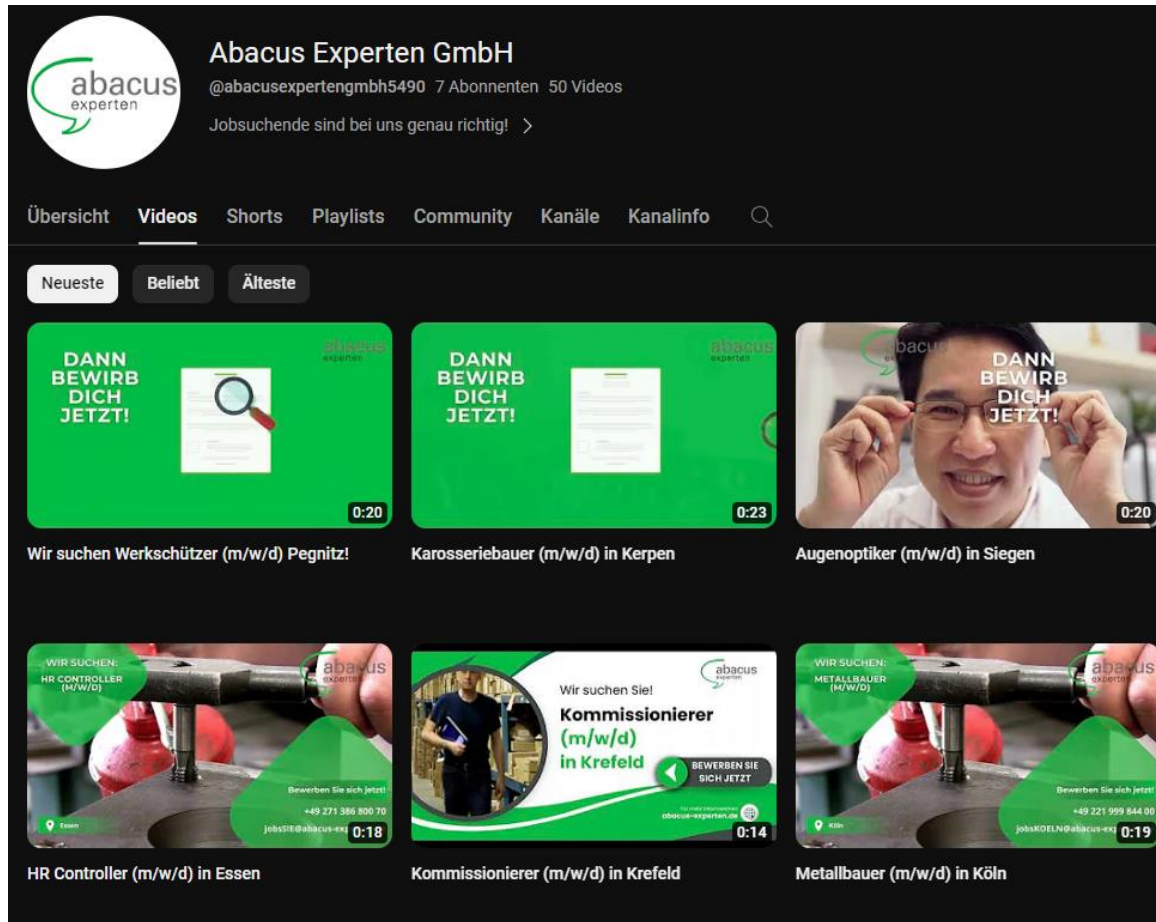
abacus experten

Abacus Experten GmbH

@abacusexpertengmbh5490 7 Abonnenten 50 Videos

Jobsuchende sind bei uns genau richtig! >

Übersicht Videos Shorts Playlists Community Kanäle Kanalinfo

Neueste Beliebt Älteste

abacus experten

DANN BEWIRB DICH JETZT!

0:20

Wir suchen Werkschützer (m/w/d) Pegnitz!

abacus experten

DANN BEWIRB DICH JETZT!

0:23

Karosseriebauer (m/w/d) in Kerpen

abacus

DANN BEWIRB DICH JETZT!

0:20

Augenoptiker (m/w/d) in Siegen

WIR SUCHEN: HR CONTROLLER (M/W/D)

abacus experten

Bewerben Sie sich jetzt!

+49 271 386 800 70

jobsSIE@abacus-exp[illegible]

Essen

0:18

HR Controller (m/w/d) in Essen

abacus experten

Wir suchen Sie!

Kommissionierer (m/w/d) in Krefeld

BEWERBEN SIE SICH JETZT

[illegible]

abacus-experten.de

0:14

Kommissionierer (m/w/d) in Krefeld

WIR SUCHEN: METALLBAUER (M/W/D)

abacus experten

Bewerben Sie sich jetzt!

+49 221 999 844 00

jobsKOELN@abacus-exp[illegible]

Köln

0:19

Metallbauer (m/w/d) in Köln